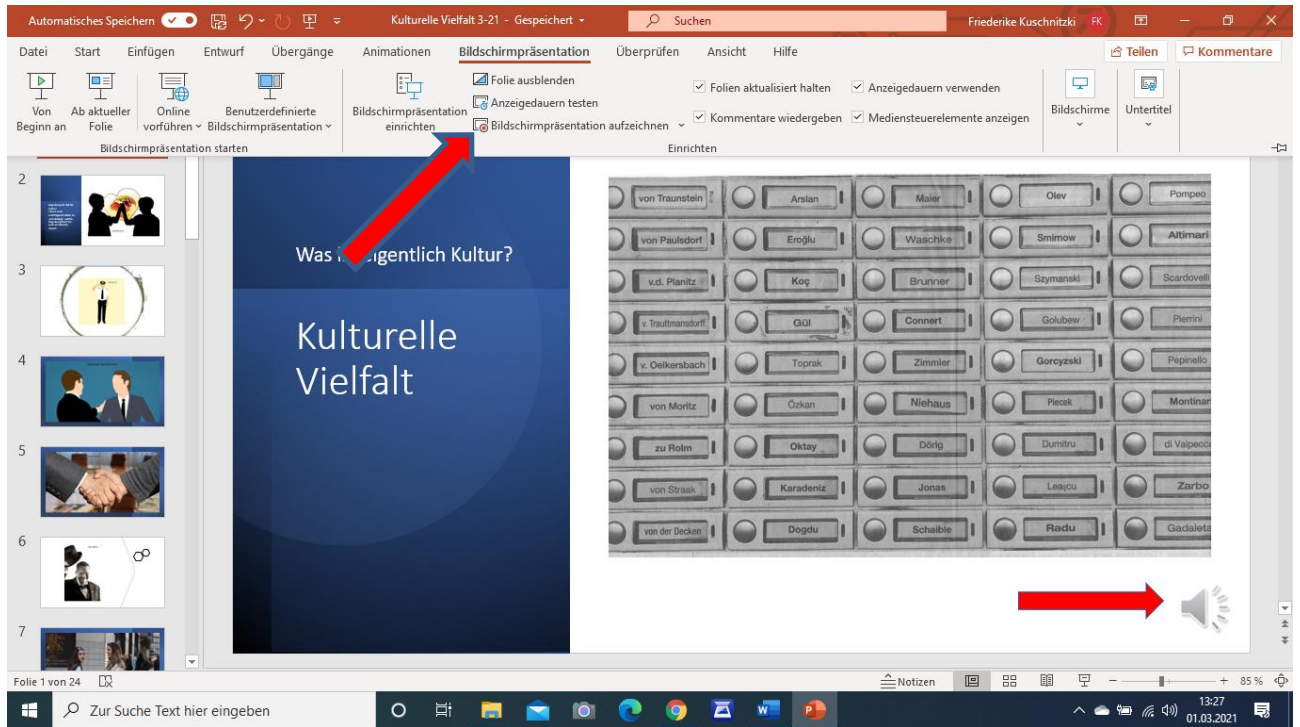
Automatisches Speichern Kulturelle Vielfalt 3-21 - Gespeichert Suchen Friederike Kuschnitzki FK

Datei Start Einfügen Entwurf Übergänge Animationen Bildschirmpräsentation Überprüfen Ansicht Hilfe Teilen Kommentare

Von Beginn an Ab aktueller Folie Online vorführen Benutzerdefinierte Bildschirmpräsentation Bildschirmpräsentation starten

Bildschirmpräsentation einrichten Folie ausblenden Anzeigedauern testen Bildschirmpräsentation aufzeichnen Folien aktualisiert halten Kommentare wiedergeben Anzeigedauern verwenden Mediensteuerelemente anzeigen Einrichten Bildschirme Untertitel

2
3
4
5
6
7

Was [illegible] eigentlich Kultur?

Kulturelle Vielfalt

| von Traunstein | Arslan | Maier | Olev | Pompeo |
|---|---|---|---|---|
| von Paulsdorf | Eroğlu | Waschke | Smirnow | Altimari |
| v.d. Planitz | Koç | Brunner | Szymanski | Scardovelli |
| v. Trauttmansdorff | Gül | Connert | Golubew | Pierrini |
| v. Oelkersbach | Toprak | Zimmier | Gorcyzski | Pepinello |
| von Moritz | Özkan | Niehaus | Plecek | Montinar |
| zu Rolm | Oktay | Dörig | Dumitru | di Valpecc |
| von Straak | Karadeniz | Jonas | Leaşcu | Zarbo |
| von der Decken | Dogdu | Schaible | Radu | Gadaleta |

Folie 1 von 24 Notizen 85 %

Zur Suche Text hier eingeben 13:27 01.03.2021